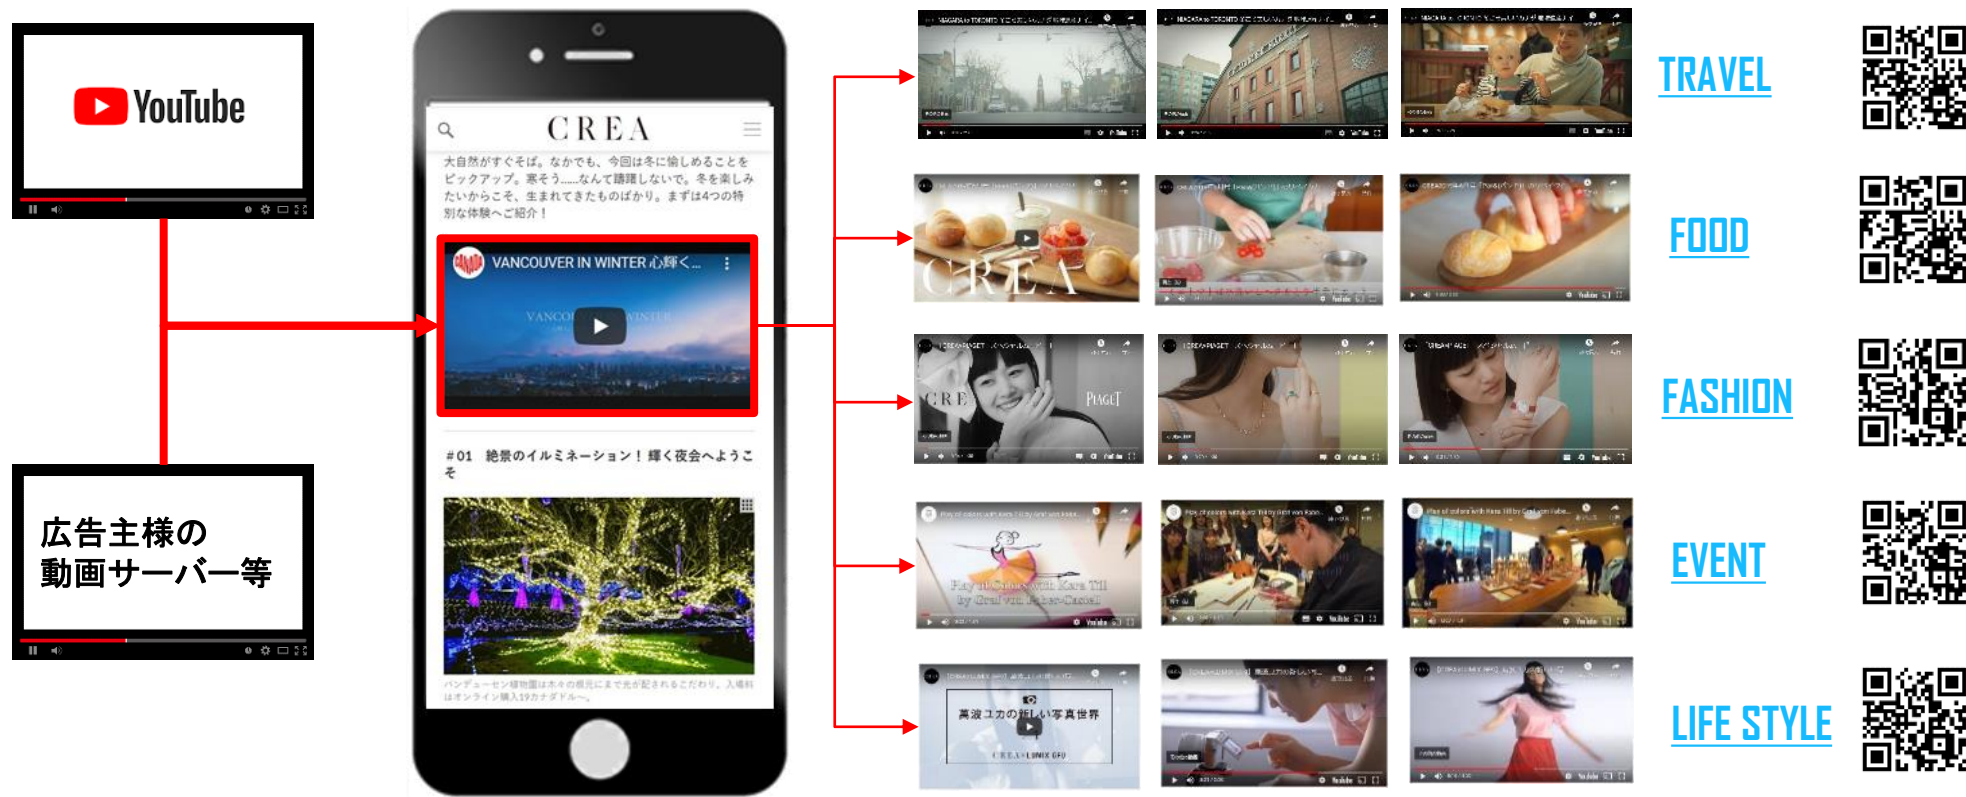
YouTube

広告主様の
動画サーバー等

CREA

大自然がすぐそば。なかでも、今回は冬に愉しめることをピックアップ。寒そう……なんて躊躇しないで。冬を楽しみたいからこそ、生まれてきたものばかり。まずは4つの特別な体験へご紹介！

VANCOUVER IN WINTER 心輝く…

#01 絶景のイルミネーション！輝く夜会へようこそ

TRAVEL

FOOD

CREA

FASHION

PIAGET

EVENT

LIFE STYLE

蒼波ユカの新しい写真世界

CREA×LUMIX GF9